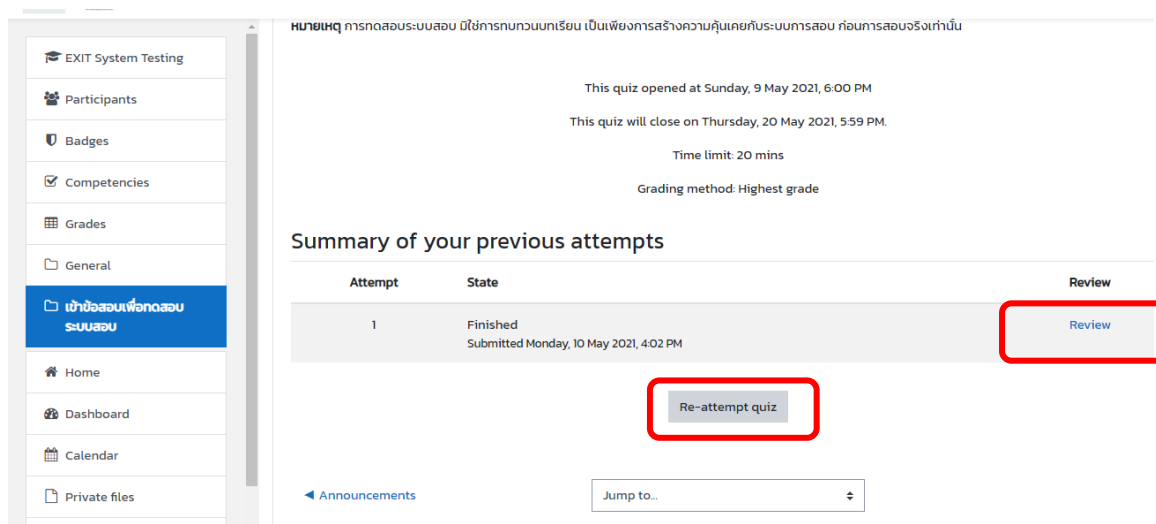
EXIT System Testing

Participants

Badges

Competencies

Grades

General

เข้าข้อสอบเพื่อทดสอบระบบสอบ

Home

Dashboard

Calendar

Private files

หมายเหตุ การทดสอบระบบสอบ มิใช่การทบทวนบทเรียน เป็นเพียงการสร้างความคุ้นเคยกับระบบการสอบ ก่อนการสอบจริงเท่านั้น

This quiz opened at Sunday, 9 May 2021, 6:00 PM

This quiz will close on Thursday, 20 May 2021, 5:59 PM.

Time limit: 20 mins

Grading method: Highest grade

Summary of your previous attempts

| Attempt | State | Review |
|---|---|---|
| 1 | Finished<br>Submitted Monday, 10 May 2021, 4:02 PM | Review |

Re-attempt quiz

◄ Announcements

Jump to...